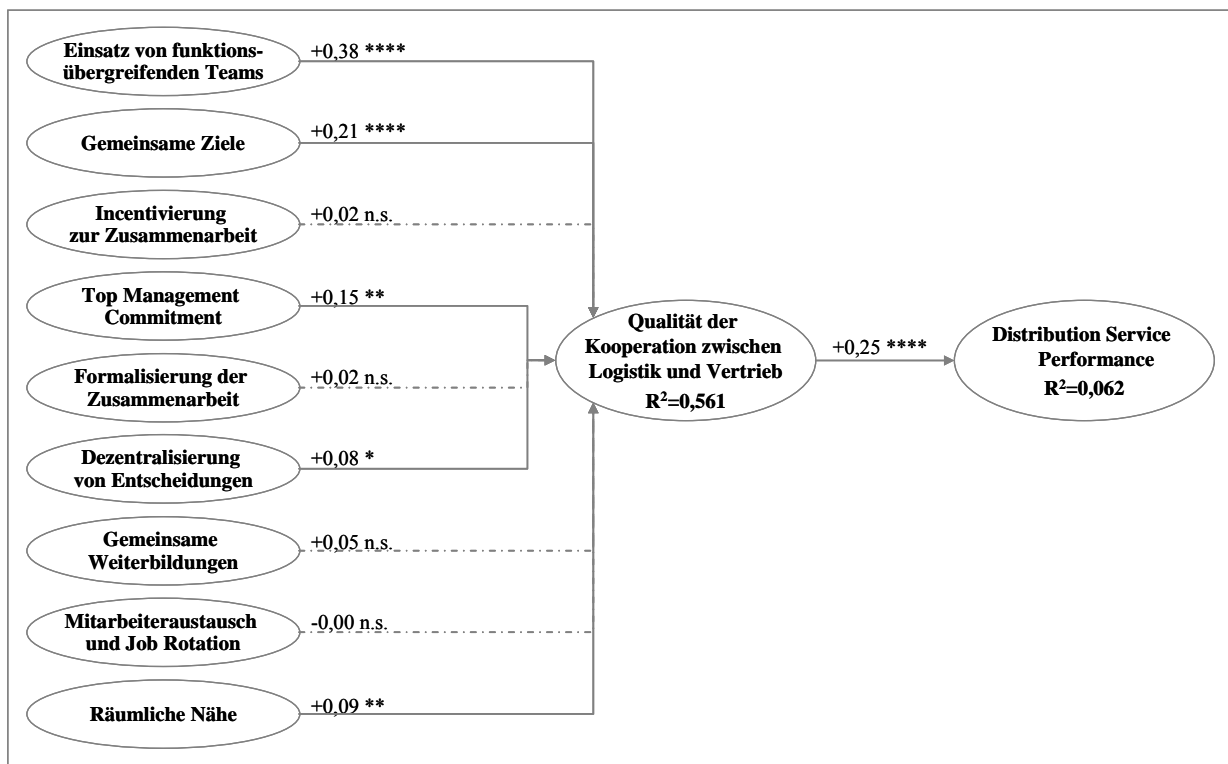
Einsatz von funktionsübergreifenden Teams

+0,38 ****

Gemeinsame Ziele

+0,21 ****

Incentivierung zur Zusammenarbeit

+0,02 n.s.

Top Management Commitment

+0,15 **

Formalisierung der Zusammenarbeit

+0,02 n.s.

Dezentralisierung von Entscheidungen

+0,08 *

Gemeinsame Weiterbildungen

+0,05 n.s.

Mitarbeiteraustausch und Job Rotation

-0,00 n.s.

Räumliche Nähe

+0,09 **

Qualität der Kooperation zwischen Logistik und Vertrieb $R^2$=0,561

+0,25 ****

Distribution Service Performance $R^2$=0,062